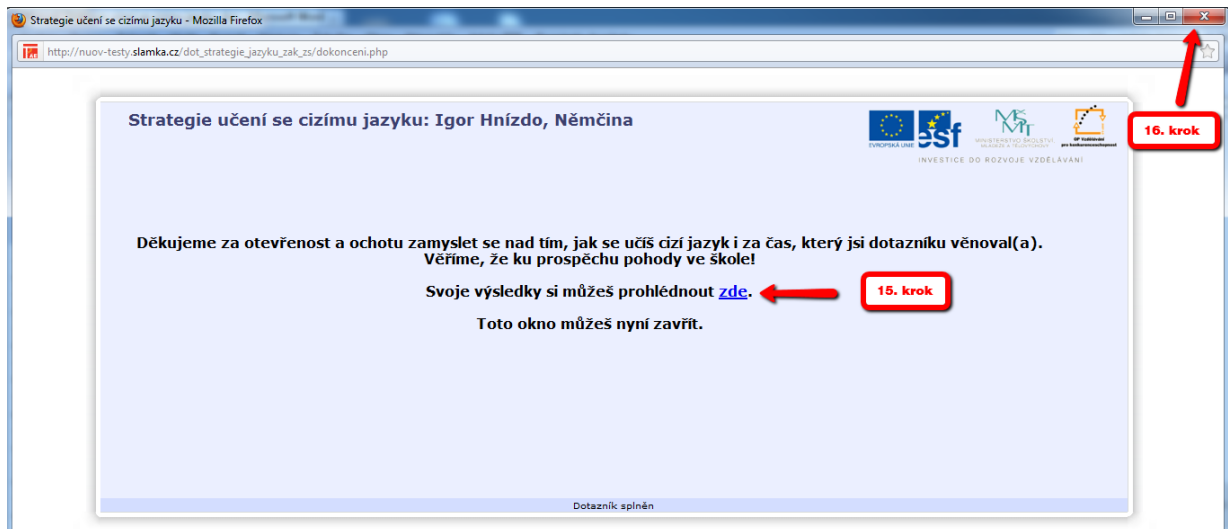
Strategie učení se cizímu jazyku - Mozilla Firefox

http://nuov-testy.slamka.cz/dot_strategie_jazyku_zak_zs/dokonceni.php

Strategie učení se cizímu jazyku: Igor Hnízdo, Němčina

EVROPSKÁ UNIE esf MINISTERSTVO ŠKOLSTVÍ, MLÁDEŽE A TĚLOVÝCHOVY OP Vzdělávání pro konkurenceschopnost

INVESTICE DO ROZVOJE VZDĚLÁVÁNÍ

16. krok

Děkujeme za otevřenost a ochotu zamyslet se nad tím, jak se učíš cizí jazyk i za čas, který jsi dotazníku věnoval(a). Věříme, že ku prospěchu pohody ve škole!

Svoje výsledky si můžeš prohlédnout zde.

15. krok

Toto okno můžeš nyní zavřít.

Dotazník splněn